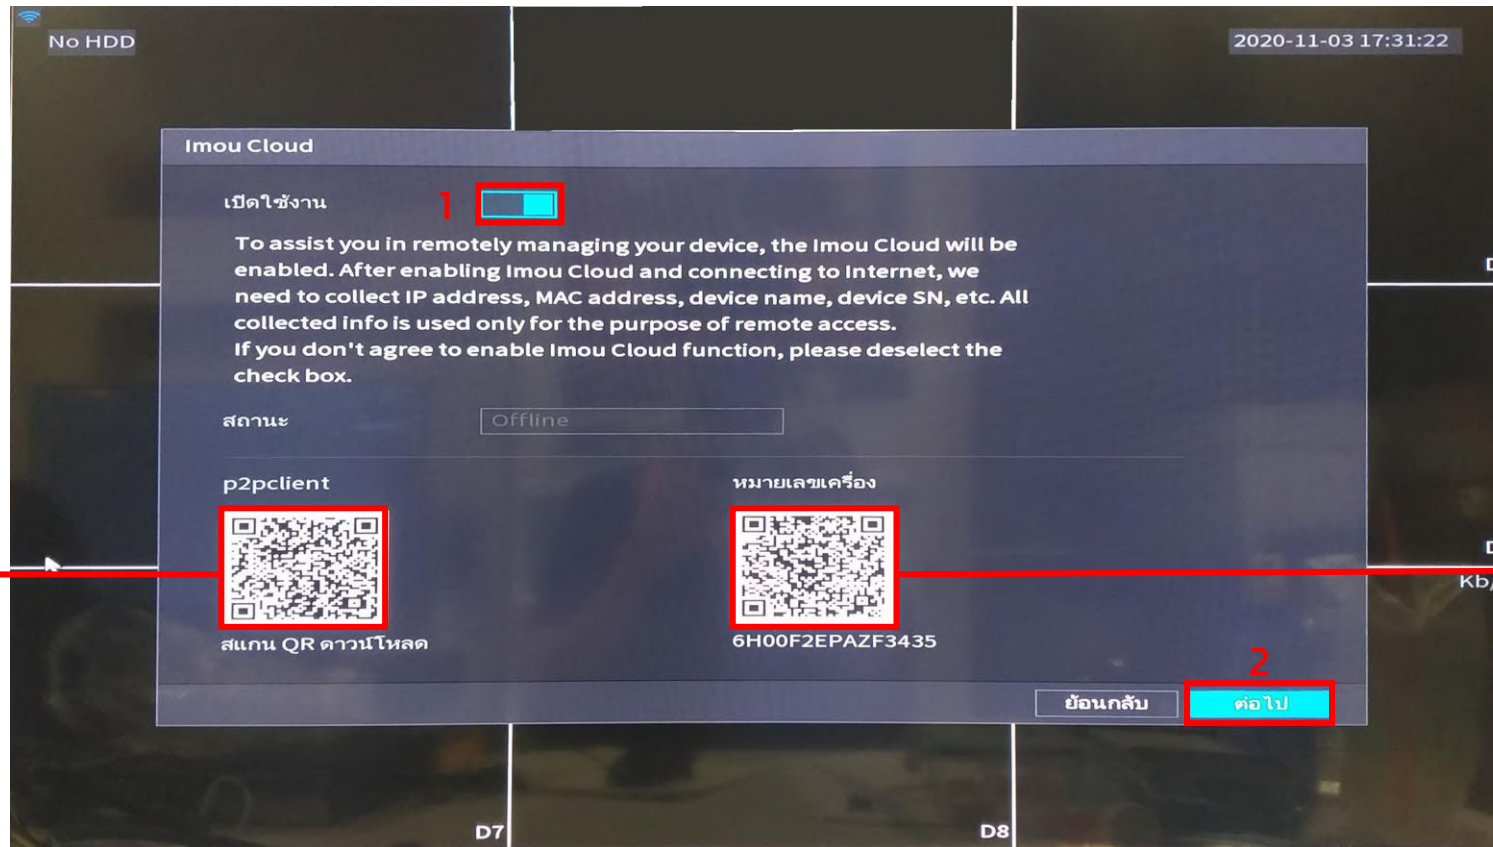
No HDD

2020-11-03 17:31:22

Imou Cloud

เปิดใช้งาน

1

To assist you in remotely managing your device, the Imou Cloud will be enabled. After enabling Imou Cloud and connecting to Internet, we need to collect IP address, MAC address, device name, device SN, etc. All collected info is used only for the purpose of remote access.
If you don't agree to enable Imou Cloud function, please deselect the check box.

สถานะ Offline

p2pclient

หมายเลขเครื่อง

สแกน QR ดาวน์โหลด

6H00F2EPAZF3435

2

ย้อนกลับ ต่อไป

Kb/

D7

D8